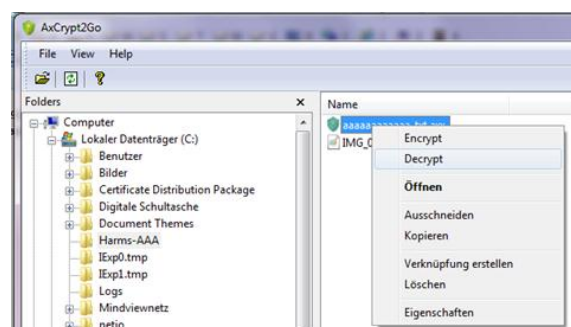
AxCrypt2Go

File View Help

Folders ×

Computer
Lokaler Datenträger (C:)
Benutzer
Bilder
Certificate Distribution Package
Digitale Schultasche
Document Themes
Harms-AAA
IExp0.tmp
IExp1.tmp
Logs
Mindviewnetz
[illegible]

Name

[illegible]
IMG_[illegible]

Encrypt
Decrypt
Öffnen
Ausschneiden
Kopieren
Verknüpfung erstellen
Löschen
Eigenschaften